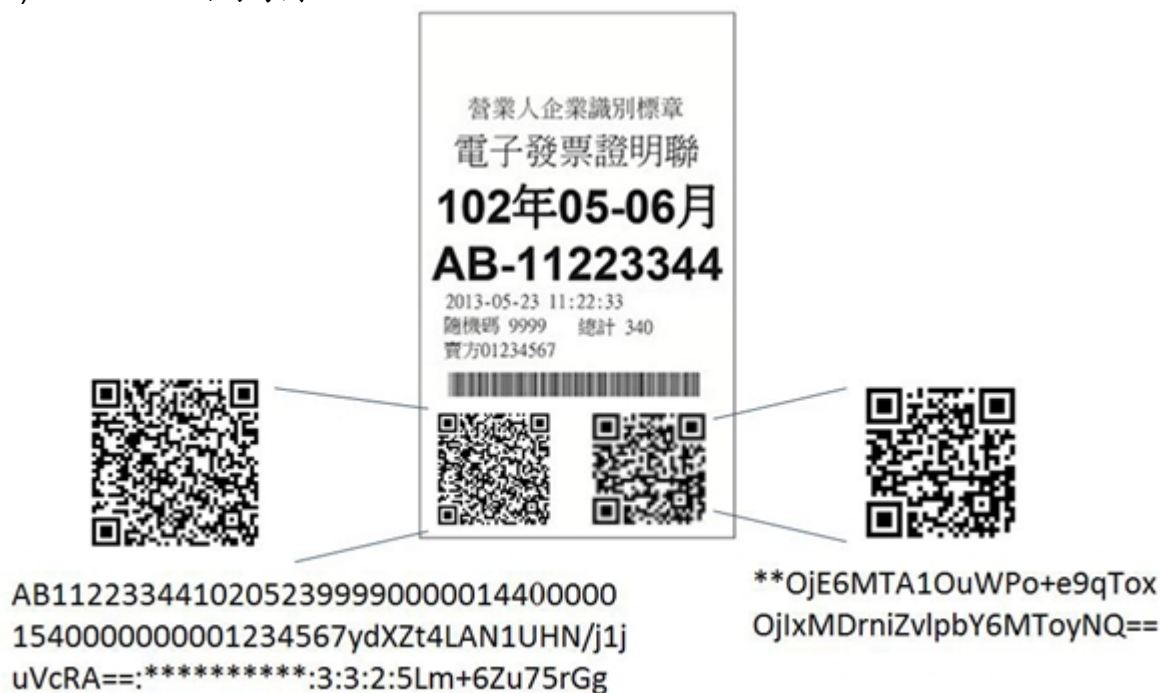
營業人企業識別標章
電子發票證明聯
102年05-06月
AB-11223344
2013-05-23 11:22:33
隨機碼 9999 總計 340
賣方01234567

AB112233441020523999900000144000001540000000001234567ydXZt4LAN1UHN/j1juVcRA==:**********:3:3:2:5Lm+6Zu75rGg

**OjE6MTA1OuWPo+e9qToxOjIxMDrniZvlpbY6MToyNQ==